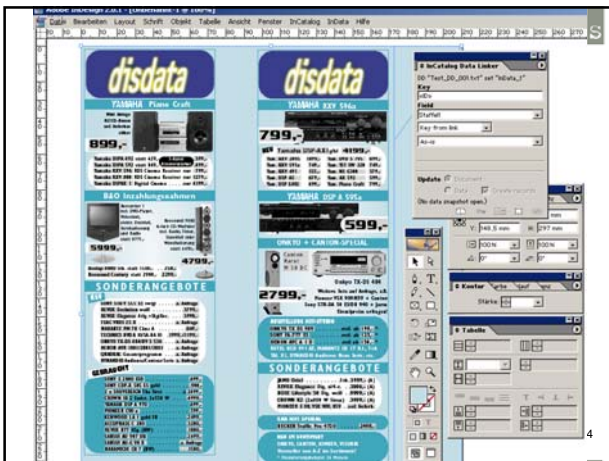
Adobe InDesign 2.0.1 - [Unbenannt-1 @ 100%]

Datei Bearbeiten Layout Schrift Objekt Tabelle Ansicht Fenster InCatalog InData Hilfe

S

disdata

YAMAHA Piano Craft

899,-

B&O Inzahlungnahmen

5999,-

4799,-

SONDERANGEBOTE

disdata

YAMAHA RXV 596a

799,-

YAMAHA DSP A 595a

599,-

ONKYO + CANTON-SPECIAL

2799,-

SONDERANGEBOTE

InCatalog Data Linker

DD "Test_DD_001.txt" set "InData_1"

Key

Field

Staffel

Key from link

As-is

Update

Document

Data

Create records

(No data snapshot open.)

148,5 mm

297 mm

100%

100%

0°

0°

Kontur

Stärke:

Tabelle

4